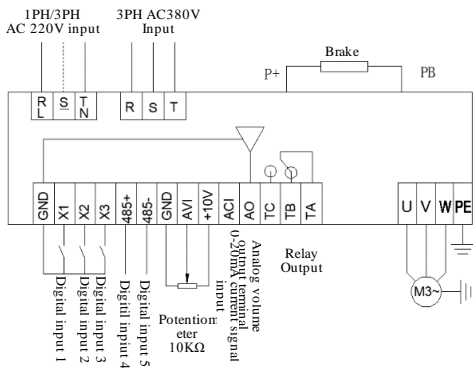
1PH/3PH
AC 220V input

3PH AC380V
Input

Brake

P+

PB

R
L

S

T
N

R

S

T

GND

X1

X2

X3

485+

485-

GND

AVI

+10V

ACI

AO

TC

TB

TA

U

V

W

PE

Digital input 1

Digital input 2

Digital input 3

Digital input 4

Digital input 5

Potentiometer
10KΩ

0-20mA current signal input

Analog volume output terminal

Relay
Output

M3~